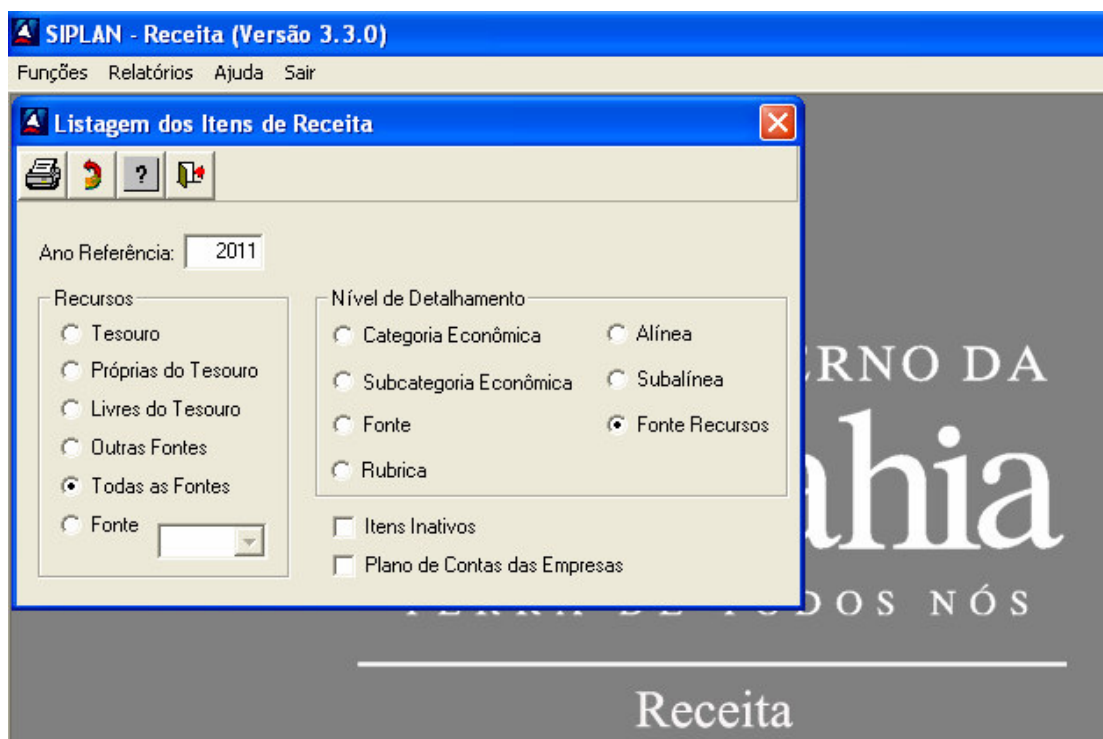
SIPLAN - Receita (Versão 3.3.0)

Funções Relatórios Ajuda Sair

Listagem dos Itens de Receita

?

Ano Referência: 2011

Recursos
Tesouro
Próprias do Tesouro
Livres do Tesouro
Outras Fontes
Todas as Fontes
Fonte

Nível de Detalhamento
Categoria Econômica
Subcategoria Econômica
Fonte
Rubrica
Alínea
Subalínea
Fonte Recursos

Itens Inativos
Plano de Contas das Empresas

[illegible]RNO DA
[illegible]ahia
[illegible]DOS NÓS

Receita